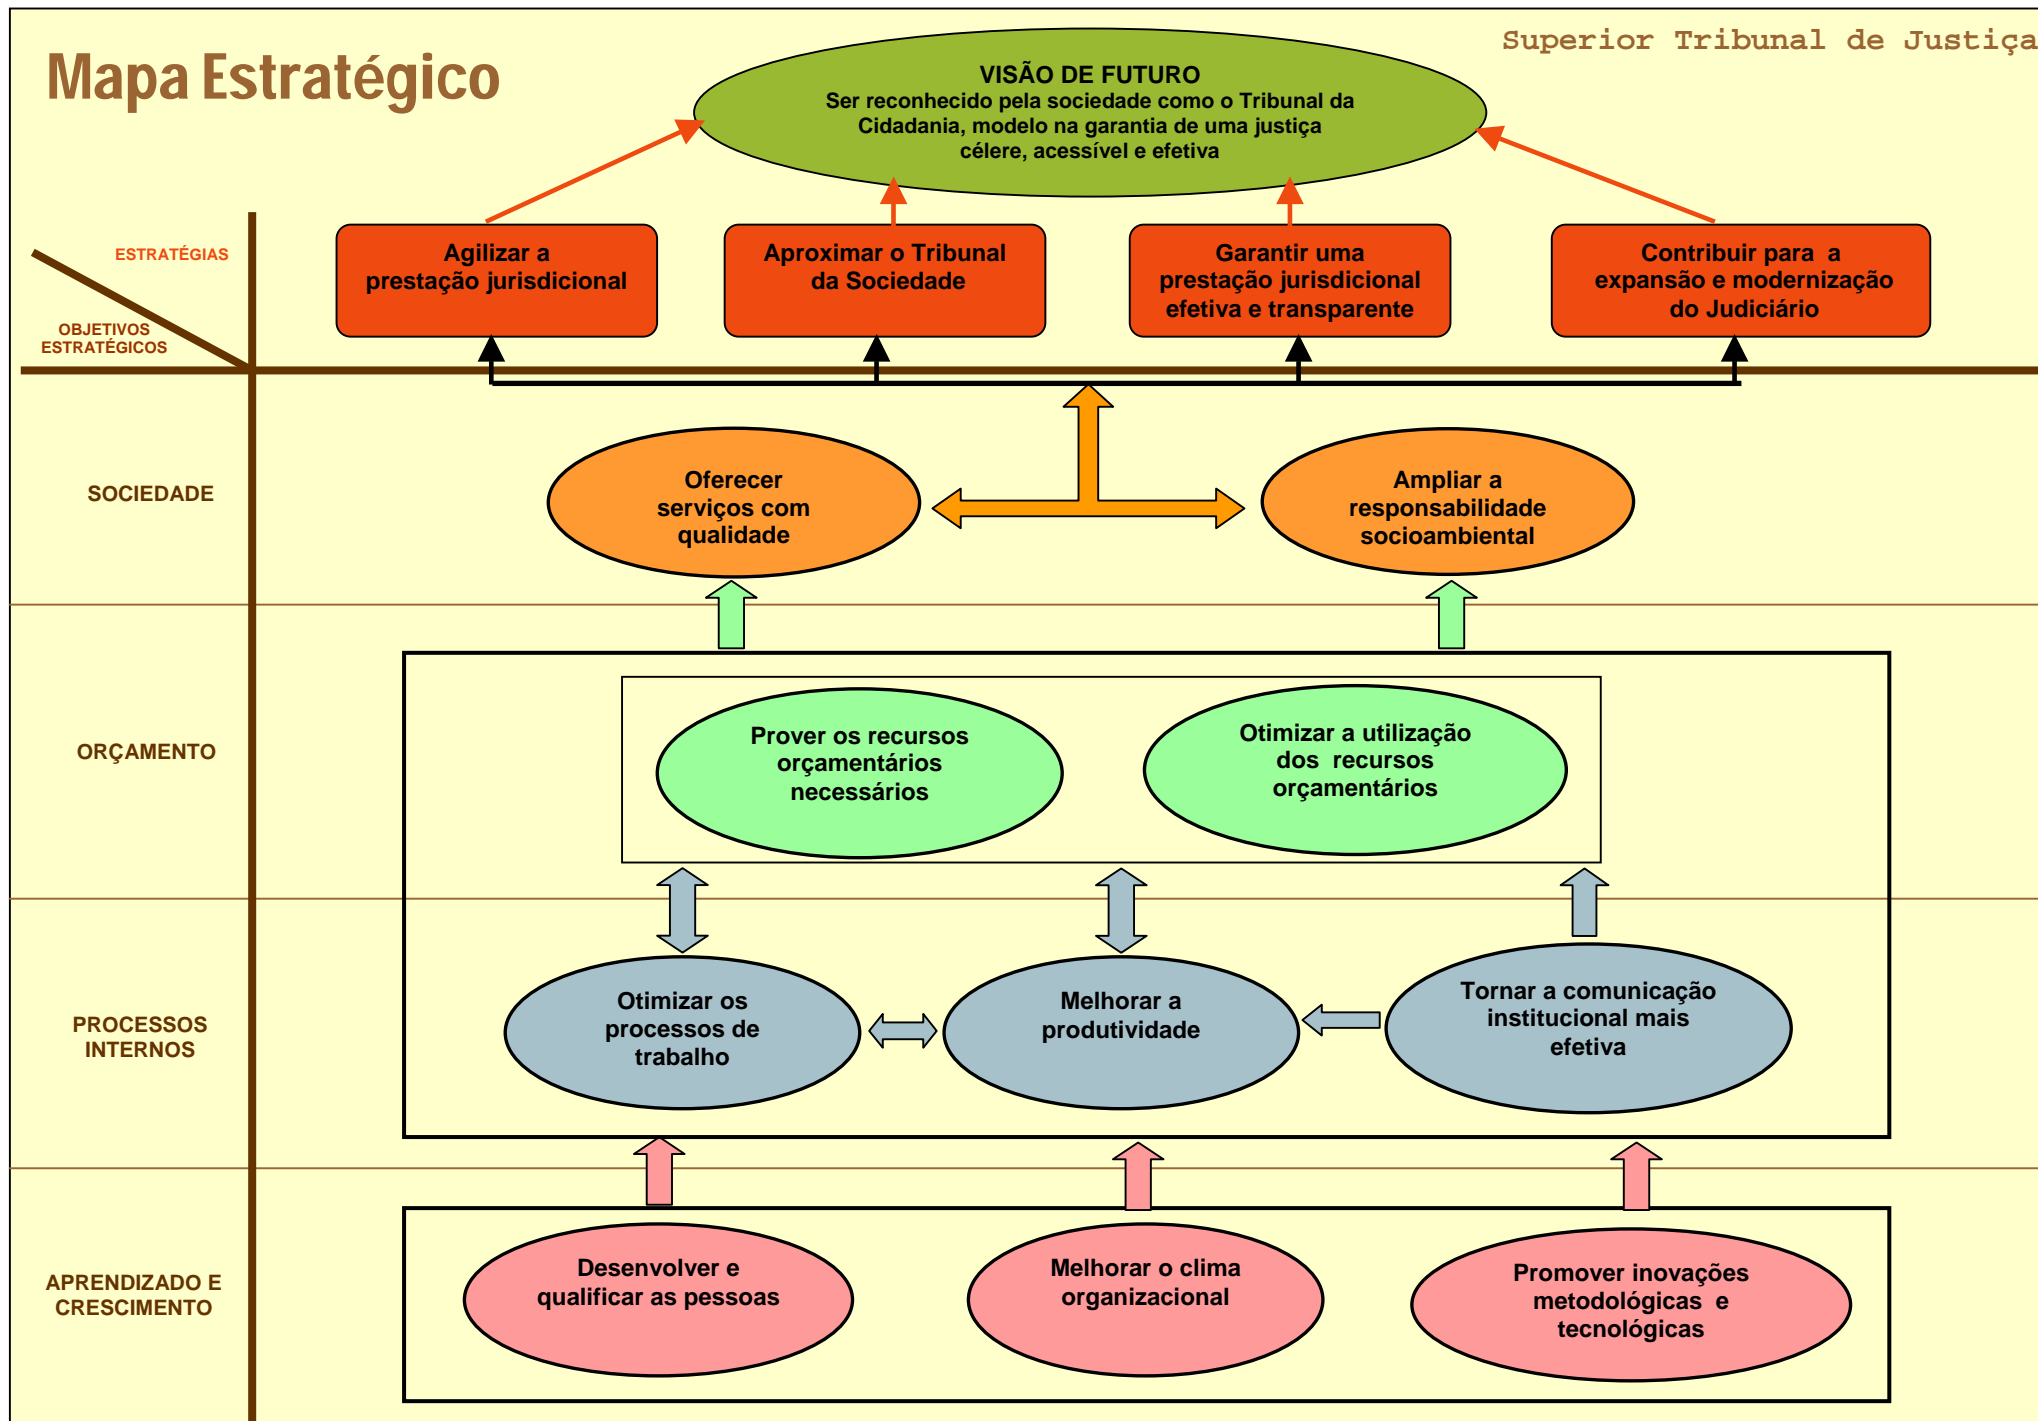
Mapa Estratégico

Superior Tribunal de Justiça

VISÃO DE FUTURO
Ser reconhecido pela sociedade como o Tribunal da Cidadania, modelo na garantia de uma justiça célere, acessível e efetiva

ESTRATÉGIAS

OBJETIVOS ESTRATÉGICOS

Agilizar a prestação jurisdicional

Aproximar o Tribunal da Sociedade

Garantir uma prestação jurisdicional efetiva e transparente

Contribuir para a expansão e modernização do Judiciário

SOCIEDADE

Oferecer serviços com qualidade

Ampliar a responsabilidade socioambiental

ORÇAMENTO

Prover os recursos orçamentários necessários

Otimizar a utilização dos recursos orçamentários

PROCESSOS INTERNOS

Otimizar os processos de trabalho

Melhorar a produtividade

Tornar a comunicação institucional mais efetiva

APRENDIZADO E CRESCIMENTO

Desenvolver e qualificar as pessoas

Melhorar o clima organizacional

Promover inovações metodológicas e tecnológicas